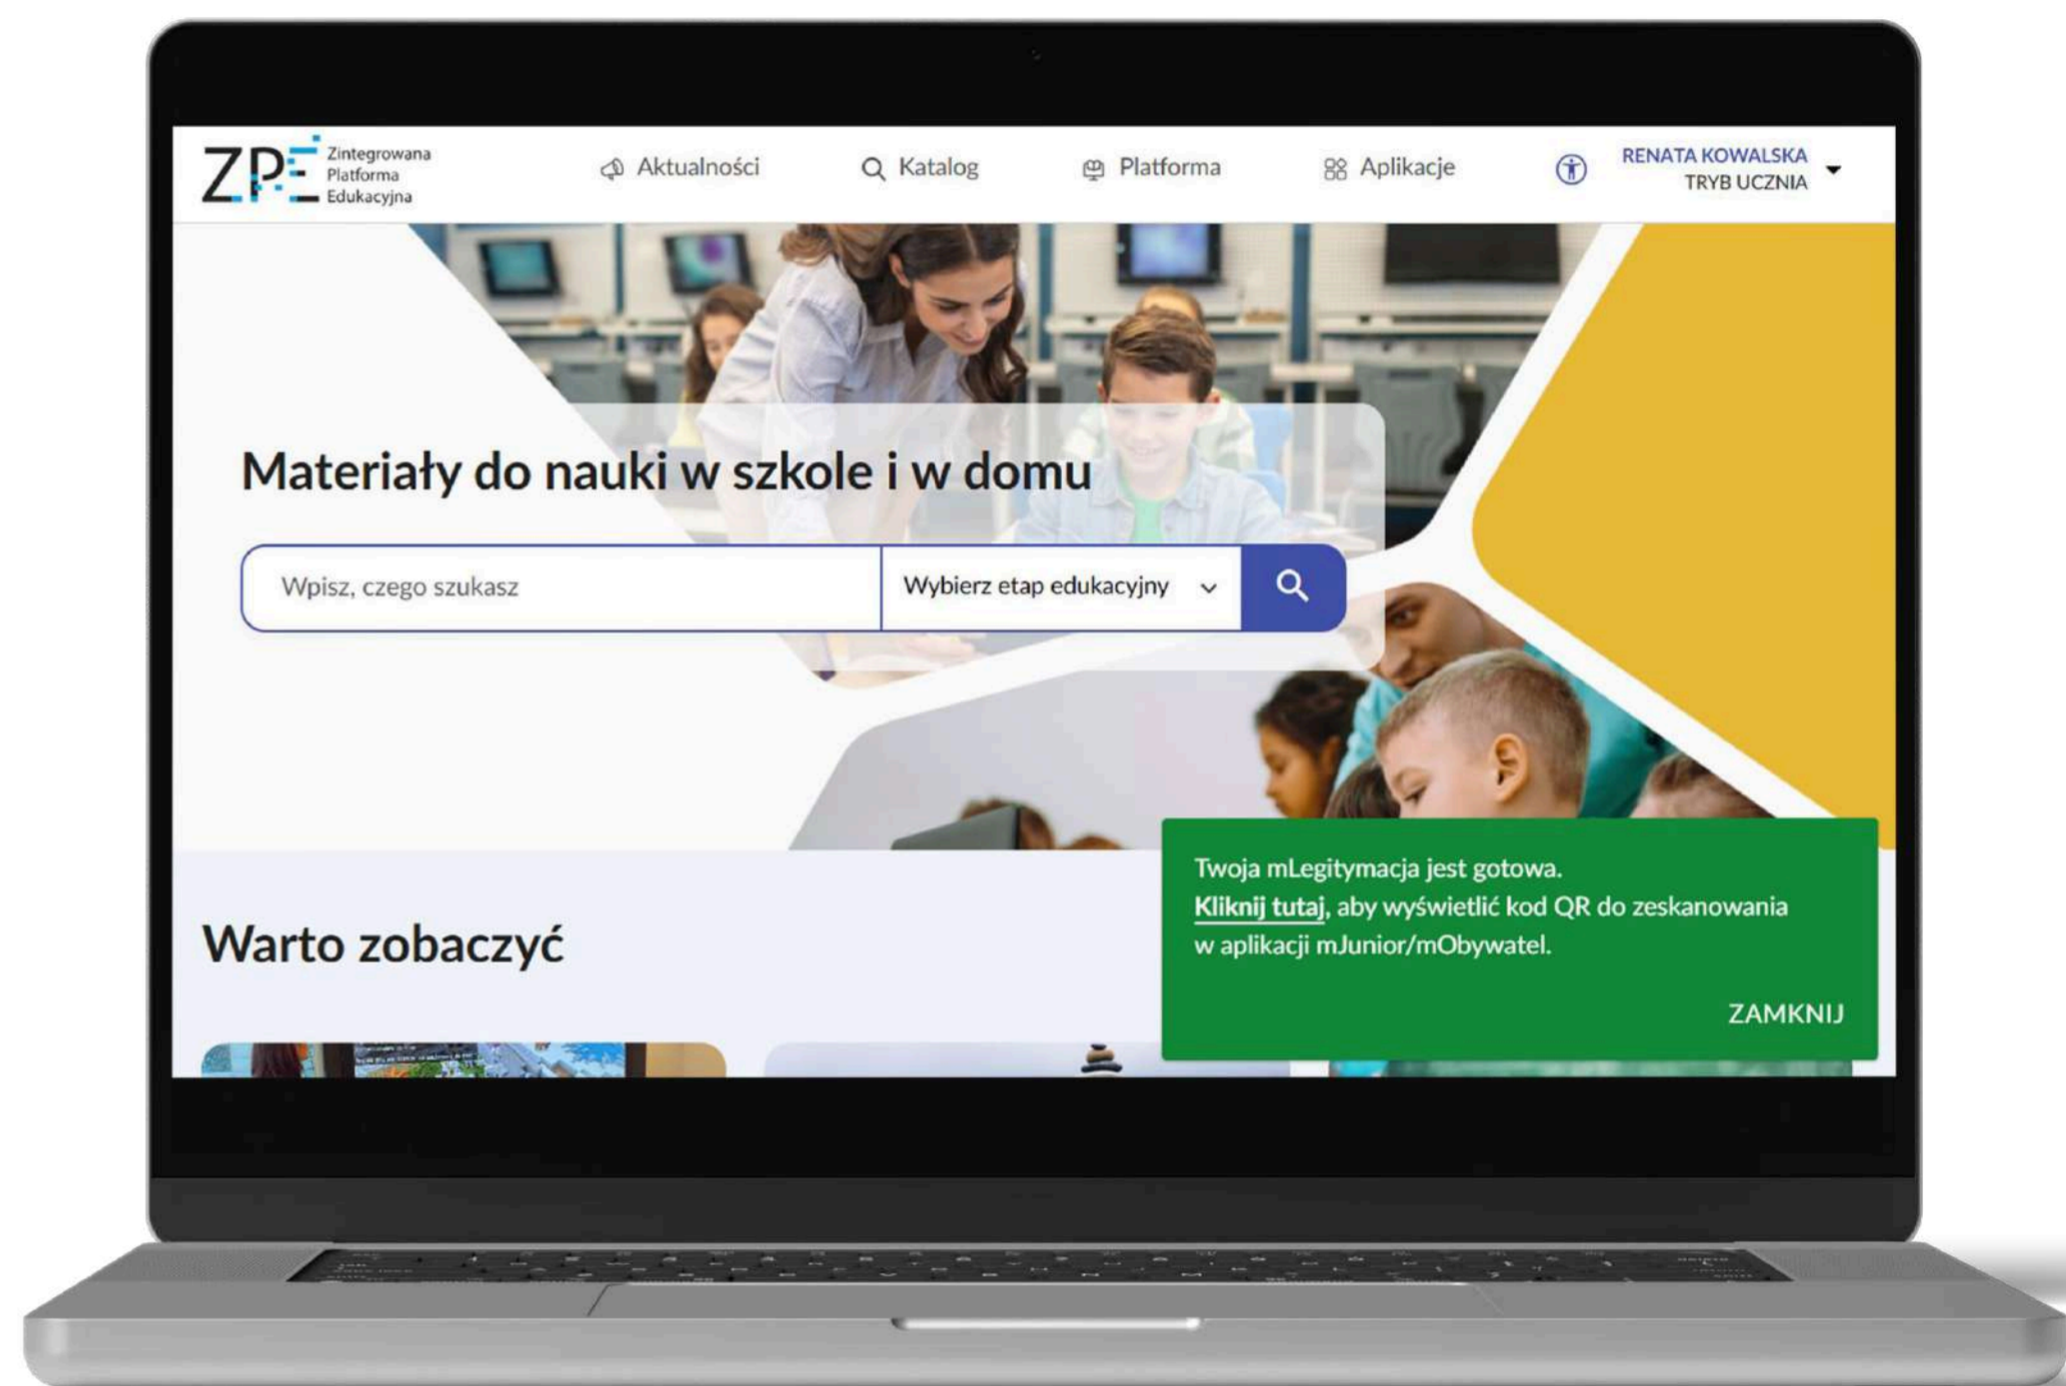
ZPE Zintegrowana Platforma Edukacyjna

Aktualności

Katalog

Platforma

Aplikacje

RENATA KOWALSKA
TRYB UCZNIA

Materiały do nauki w szkole i w domu

Wpisz, czego szukasz

Wybierz etap edukacyjny

Warto zobaczyć

Twoja mLegitymacja jest gotowa.
Kliknij tutaj, aby wyświetlić kod QR do zeskanowania w aplikacji mJunior/mObywatel.

ZAMKNIJ